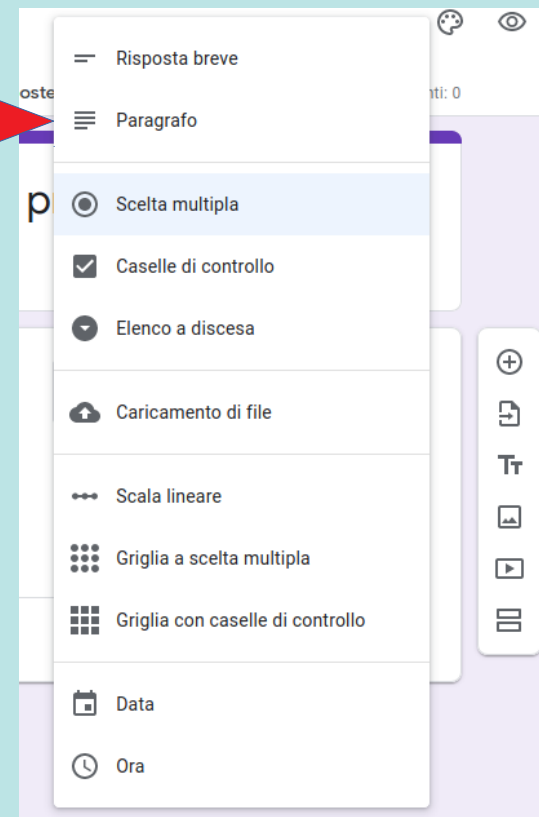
oste

nti: 0

p

Risposta breve

Paragrafo

Scelta multipla

Caselle di controllo

Elenco a discesa

Caricamento di file

Scala lineare

Griglia a scelta multipla

Griglia con caselle di controllo

Data

Ora